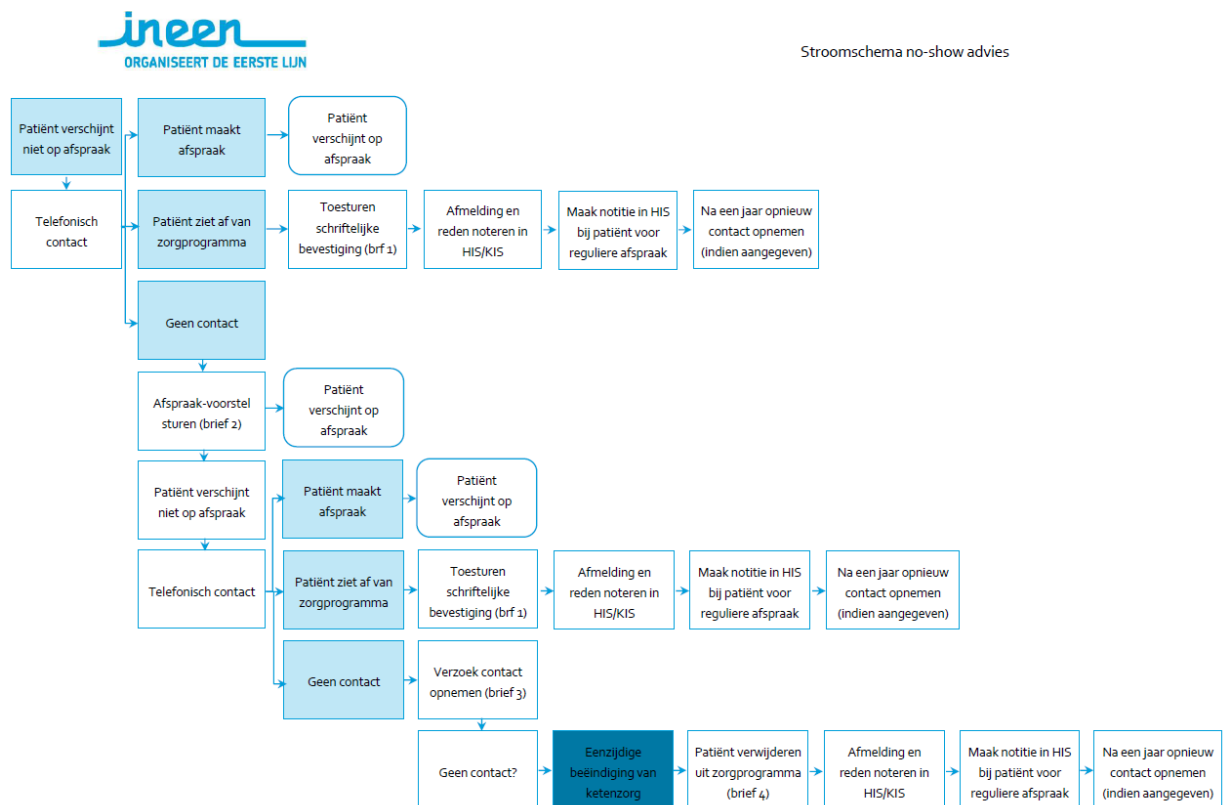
ineen
ORGANISEERT DE EERSTE LIJN

Stroomschema no-show advies

Patiënt verschijnt niet op afspraak

Patiënt maakt afspraak

Patiënt verschijnt op afspraak

Telefonisch contact

Patiënt ziet af van zorgprogramma

Toesturen schriftelijke bevestiging (brf 1)

Afmelding en reden noteren in HIS/KIS

Maak notitie in HIS bij patiënt voor reguliere afspraak

Na een jaar opnieuw contact opnemen (indien aangegeven)

Geen contact

Afspraak-voorstel sturen (brief 2)

Patiënt verschijnt op afspraak

Patiënt verschijnt niet op afspraak

Patiënt maakt afspraak

Patiënt verschijnt op afspraak

Telefonisch contact

Patiënt ziet af van zorgprogramma

Toesturen schriftelijke bevestiging (brf 1)

Afmelding en reden noteren in HIS/KIS

Maak notitie in HIS bij patiënt voor reguliere afspraak

Na een jaar opnieuw contact opnemen (indien aangegeven)

Geen contact

Verzoek contact opnemen (brief 3)

Geen contact?

Eenzijdige beëindiging van ketenzorg

Patiënt verwijderen uit zorgprogramma (brief 4)

Afmelding en reden noteren in HIS/KIS

Maak notitie in HIS bij patiënt voor reguliere afspraak

Na een jaar opnieuw contact opnemen (indien aangegeven)